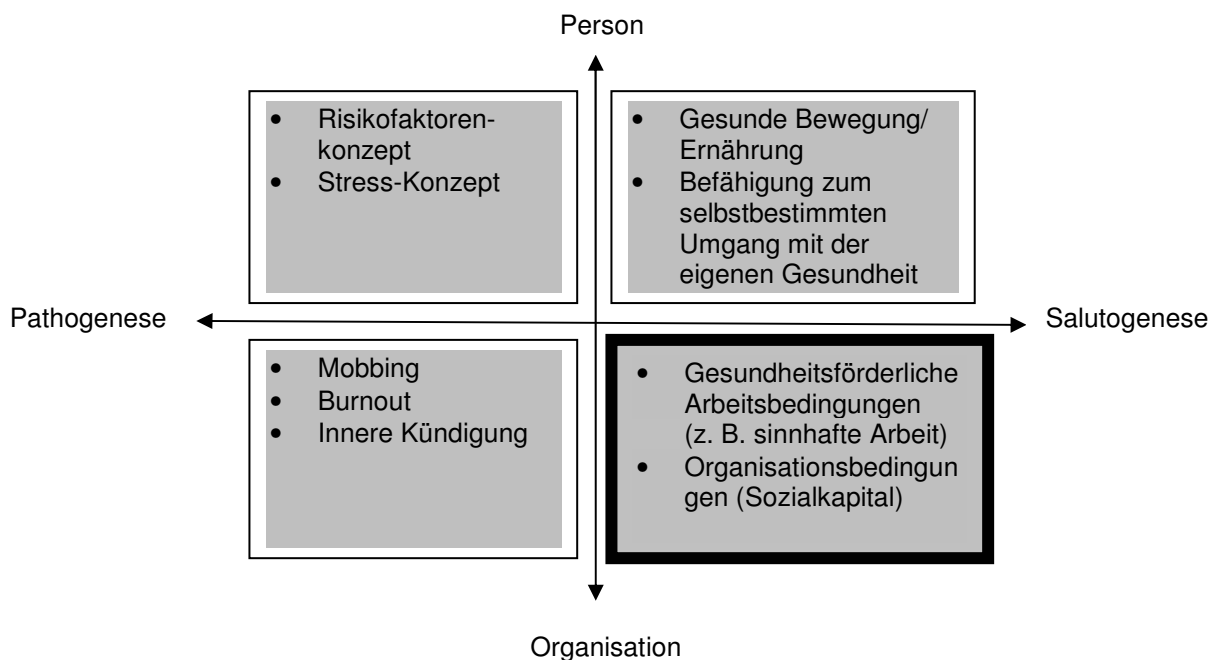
Person

- Risikofaktorenkonzept
- Stress-Konzept

- Gesunde Bewegung/ Ernährung
- Befähigung zum selbstbestimmten Umgang mit der eigenen Gesundheit

Pathogenese

Salutogenese

- Mobbing
- Burnout
- Innere Kündigung

- Gesundheitsförderliche Arbeitsbedingungen (z. B. sinnhafte Arbeit)
- Organisationsbedingungen (Sozialkapital)

Organisation